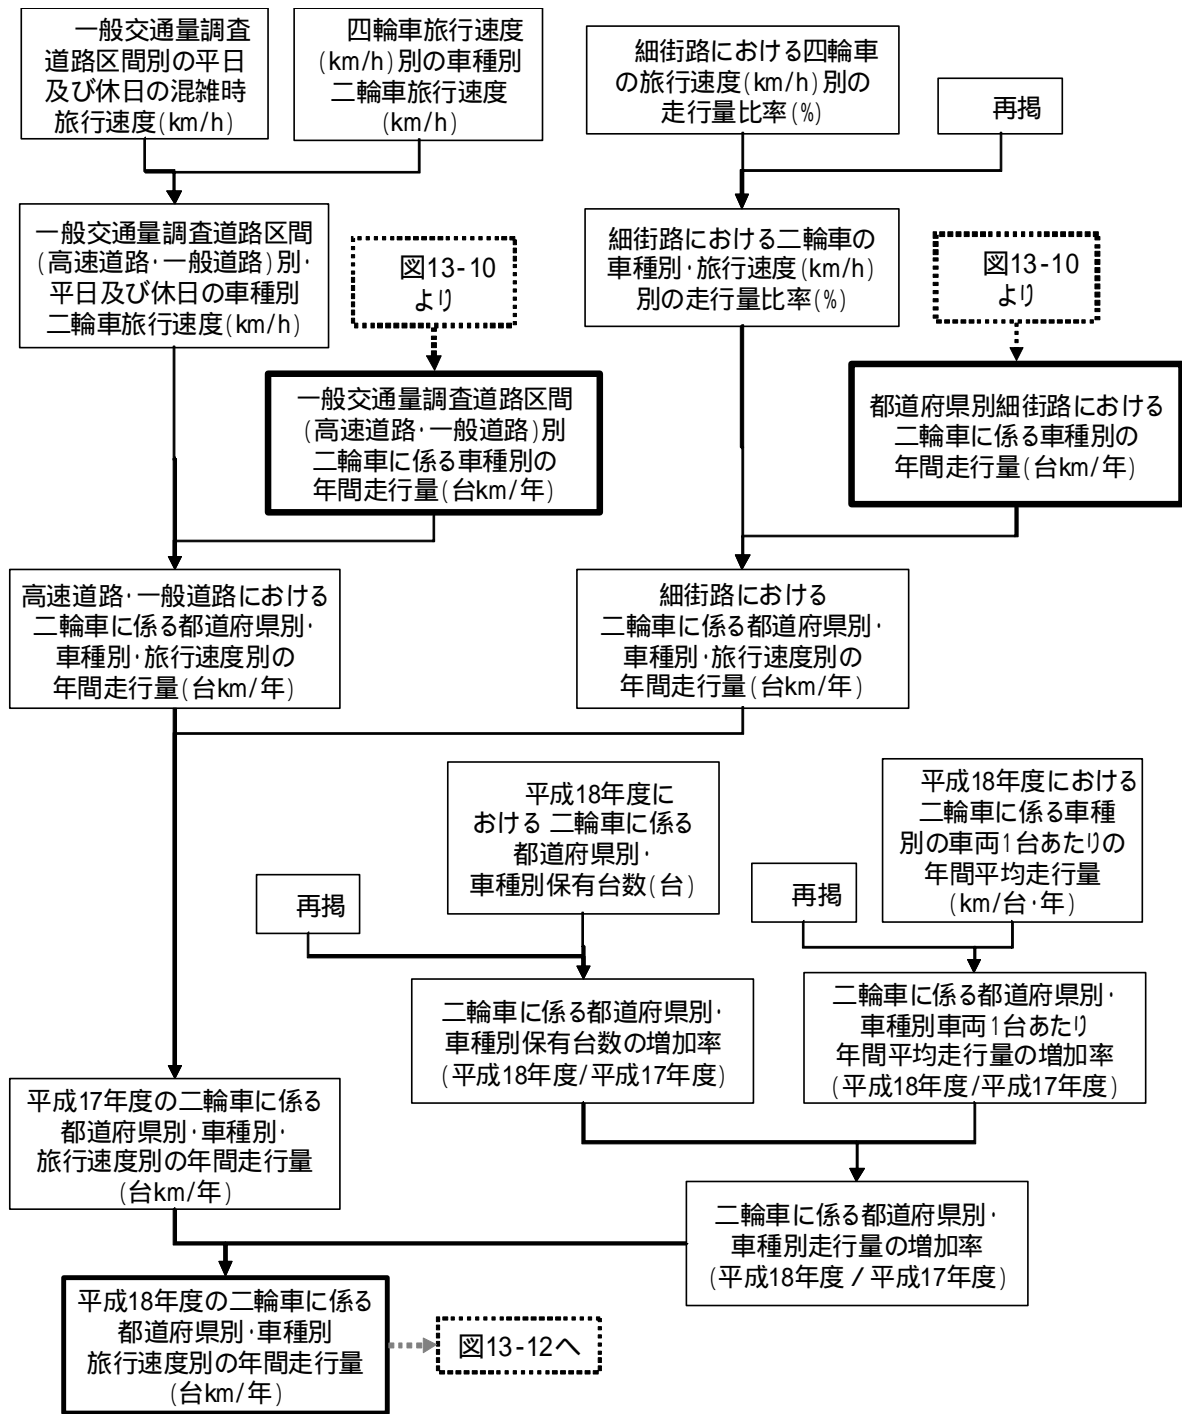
一般交通量調査道路区間別の平日及び休日の混雑時旅行速度(km/h)

四輪車旅行速度(km/h)別の車種別二輪車旅行速度(km/h)

細街路における四輪車の旅行速度(km/h)別の走行量比率(%)

再掲

一般交通量調査道路区間(高速道路･一般道路)別･平日及び休日の車種別二輪車旅行速度(km/h)

図13-10より

細街路における二輪車の車種別･旅行速度(km/h)別の走行量比率(%)

図13-10より

一般交通量調査道路区間(高速道路･一般道路)別二輪車に係る車種別の年間走行量(台km/年)

都道府県別細街路における二輪車に係る車種別の年間走行量(台km/年)

高速道路･一般道路における二輪車に係る都道府県別･車種別･旅行速度別の年間走行量(台km/年)

細街路における二輪車に係る都道府県別･車種別･旅行速度別の年間走行量(台km/年)

平成18年度における 二輪車に係る都道府県別･車種別保有台数(台)

平成18年度における二輪車に係る車種別の車両1台あたりの年間平均走行量(km/台･年)

再掲

再掲

二輪車に係る都道府県別･車種別保有台数の増加率(平成18年度/平成17年度)

二輪車に係る都道府県別･車種別車両1台あたり年間平均走行量の増加率(平成18年度/平成17年度)

平成17年度の二輪車に係る都道府県別･車種別･旅行速度別の年間走行量(台km/年)

二輪車に係る都道府県別･車種別走行量の増加率(平成18年度 / 平成17年度)

平成18年度の二輪車に係る都道府県別･車種別旅行速度別の年間走行量(台km/年)

図13-12へ